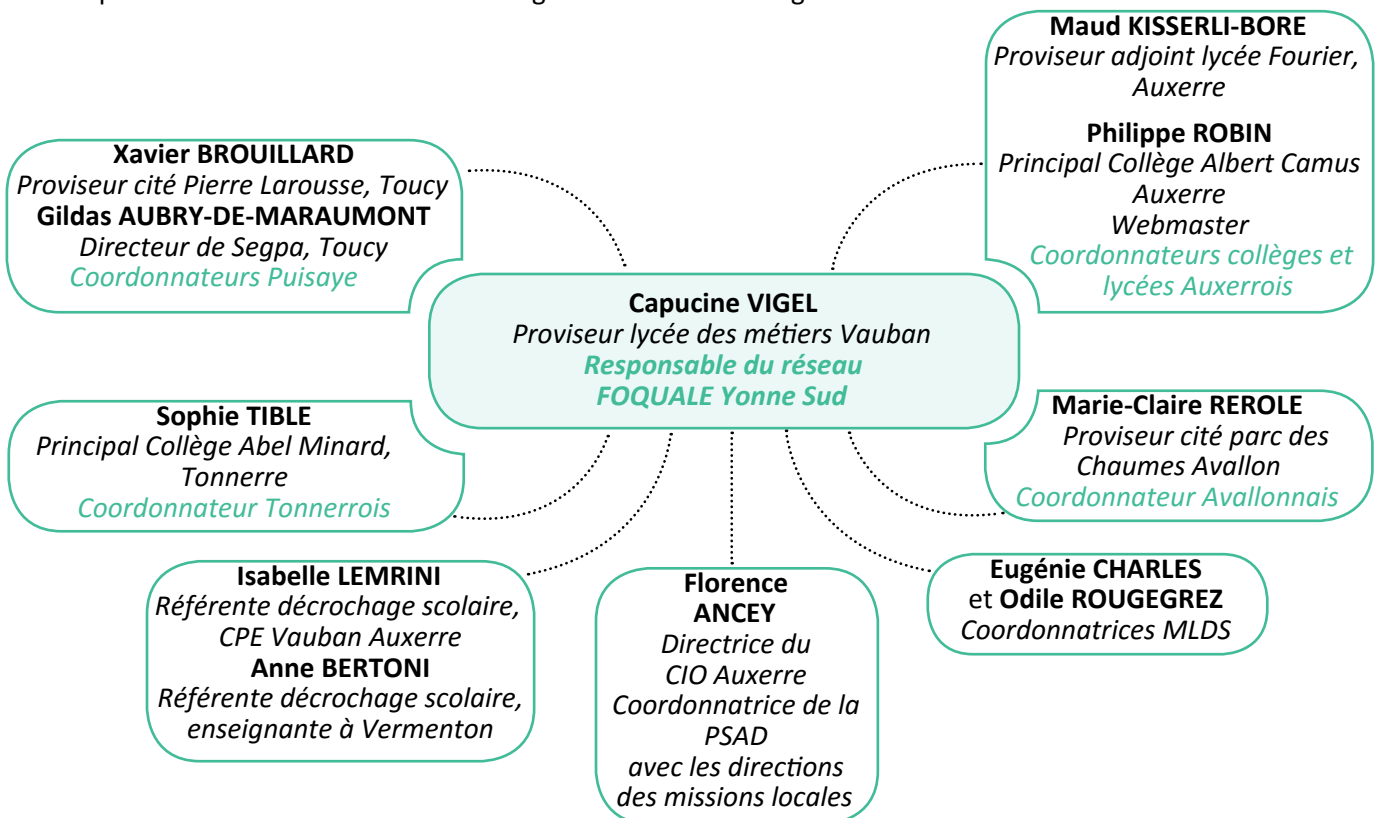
Capucine VIGEL
Proviseur lycée des métiers Vauban
Responsable du réseau FOQUALE Yonne Sud

Xavier BROUILLARD
Proviseur cité Pierre Larousse, Toucy
Gildas AUBRY-DE-MARAUMONT
Directeur de Segpa, Toucy
Coordonnateurs Puisaye

Maud KISSERLI-BORE
Proviseur adjoint lycée Fourier, Auxerre
Philippe ROBIN
Principal Collège Albert Camus Auxerre
Webmaster
Coordonnateurs collèges et lycées Auxerrois

Sophie TIBLE
Principal Collège Abel Minard, Tonnerre
Coordonnateur Tonnerrois

Marie-Claire REROLE
Proviseur cité parc des Chaumes Avallon
Coordonnateur Avallonnais

Isabelle LEMRINI
Référente décrochage scolaire, CPE Vauban Auxerre
Anne BERTONI
Référente décrochage scolaire, enseignante à Vermenton

Florence ANCEY
Directrice du CIO Auxerre
Coordonnatrice de la PSAD avec les directions des missions locales

Eugénie CHARLES et Odile ROUGEGREZ
Coordonnatrices MLDS